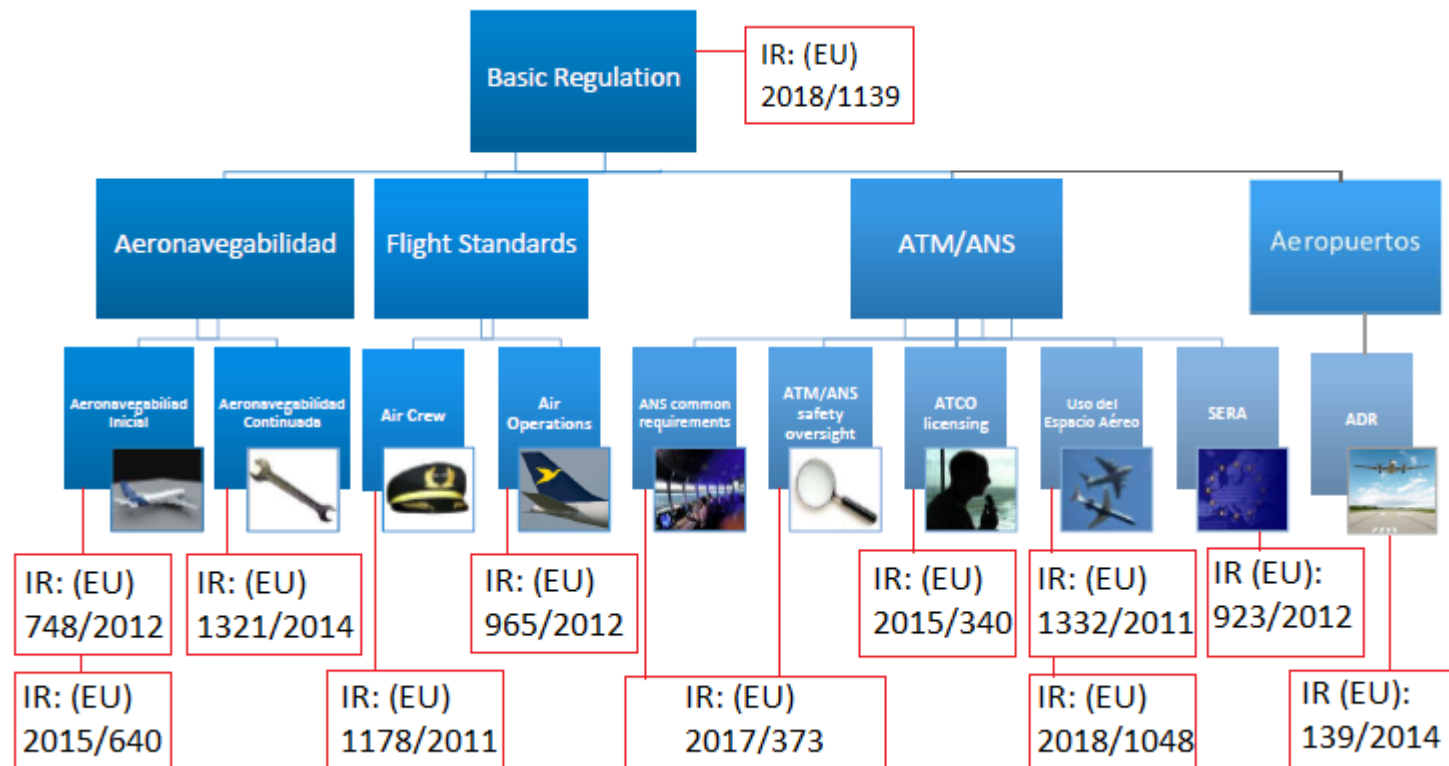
Basic Regulation

IR: (EU) 2018/1139

Aeronavegabilidad

Flight Standards

ATM/ANS

Aeropuertos

Aeronavegabilidad Inicial

Aeronavegabilidad Continuada

Air Crew

Air Operations

ANS common requirements

ATM/ANS safety oversight

ATCO licensing

Uso del Espacio Aéreo

SERA

ADR

IR: (EU) 748/2012

IR: (EU) 1321/2014

IR: (EU) 965/2012

IR: (EU) 2015/340

IR: (EU) 1332/2011

IR (EU): 923/2012

IR: (EU) 2015/640

IR: (EU) 1178/2011

IR: (EU) 2017/373

IR: (EU) 2018/1048

IR (EU): 139/2014